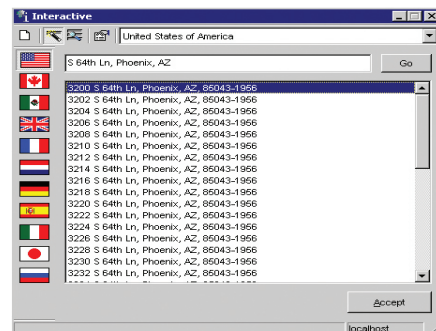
Interactive

United States of America

S 64th Ln, Phoenix, AZ

Go

3200 S 64th Ln, Phoenix, AZ, 85043-1956
3202 S 64th Ln, Phoenix, AZ, 85043-1956
3204 S 64th Ln, Phoenix, AZ, 85043-1956
3206 S 64th Ln, Phoenix, AZ, 85043-1956
3208 S 64th Ln, Phoenix, AZ, 85043-1956
3210 S 64th Ln, Phoenix, AZ, 85043-1956
3212 S 64th Ln, Phoenix, AZ, 85043-1956
3214 S 64th Ln, Phoenix, AZ, 85043-1956
3216 S 64th Ln, Phoenix, AZ, 85043-1956
3218 S 64th Ln, Phoenix, AZ, 85043-1956
3220 S 64th Ln, Phoenix, AZ, 85043-1956
3222 S 64th Ln, Phoenix, AZ, 85043-1956
3224 S 64th Ln, Phoenix, AZ, 85043-1956
3226 S 64th Ln, Phoenix, AZ, 85043-1956
3228 S 64th Ln, Phoenix, AZ, 85043-1956
3230 S 64th Ln, Phoenix, AZ, 85043-1956
3232 S 64th Ln, Phoenix, AZ, 85043-1956
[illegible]

Accept

localhost